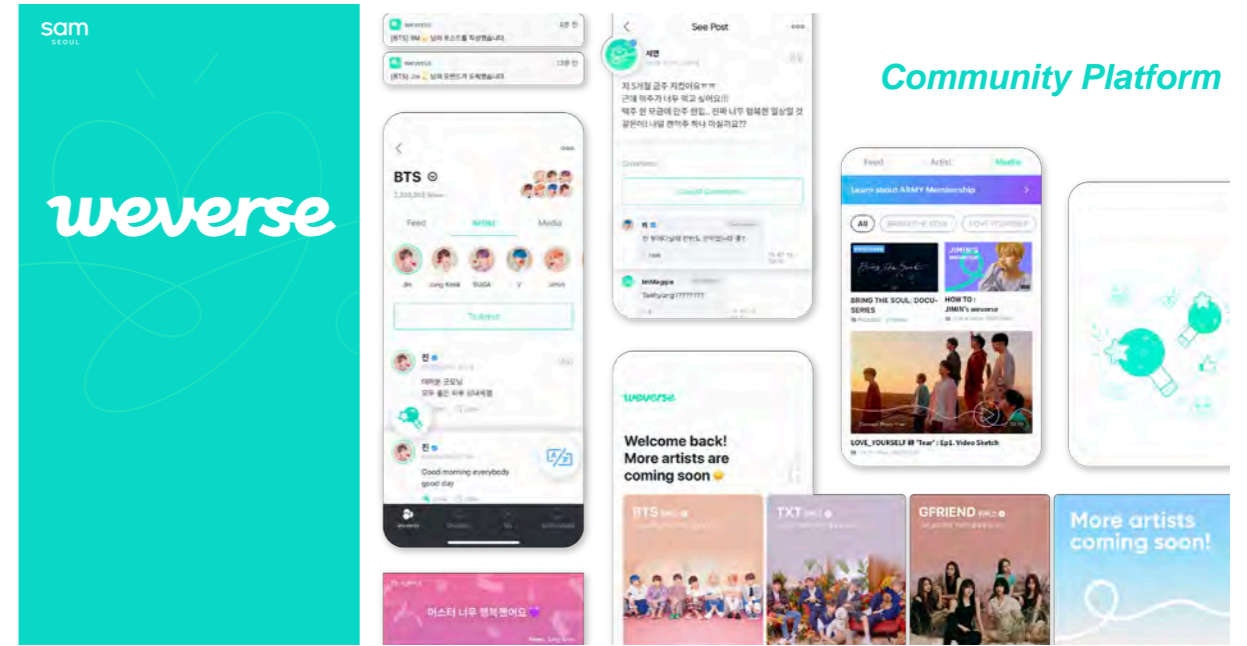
sam SEOUL

weverse

Community Platform

weverse
[BTS] RM님이 포스트를 작성했습니다
weverse
[BTS] Jin님이 모먼트를 등록했습니다

See Post
세연
저 5개월 금주 지컨이유ㅠㅠ
근데 맥주가 너무 먹고 싶어요!!
맥주 한 모금에 안주 한입.. 진짜 너무 행복한 일상일 것 같은데 내일 맥주 하나 마실까요??

BTS
Feed Artist Media
Jin Jung Kook SUGA V Jimin
진
Good morning everybody good day

RM
Taehyung???????

Feed Artist Media
Learn about ARMY Membership
All
BRING THE SOUL: DOCU-SERIES
HOW TO : JIMIN's weverse
LOVE_YOURSELF 轉 'Tear' : Ep1. Video Sketch

weverse
Welcome back!
More artists are coming soon

BTS
TXT
GFRIEND
More artists coming soon!

머스터 너무 행복했어요